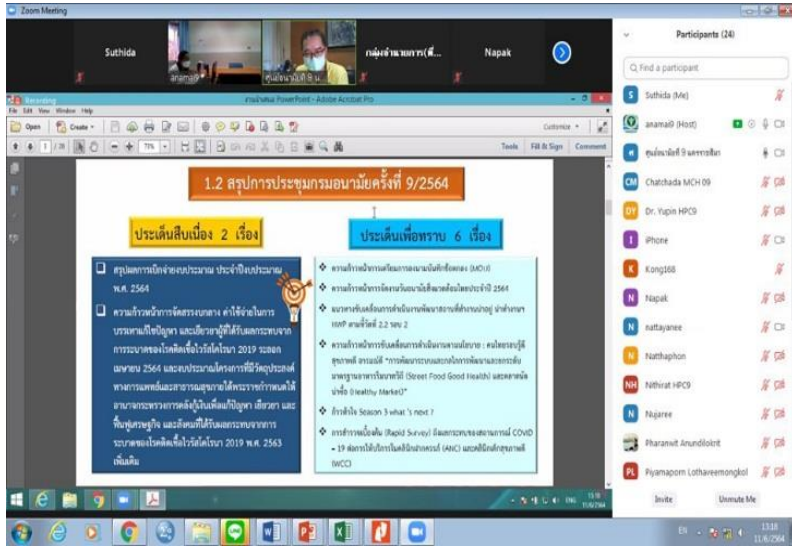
Zoom Meeting

Suthida

anamai9

ศูนย์อนามัยที่ 9 น...

กลุ่มอำนวยการ(ศ...

Napak

Participants (24)

Find a participant

Suthida (Me)

anamai9 (Host)

ศูนย์อนามัยที่ 9 นครราชสีมา

Chatchada MCH 09

Dr. Yupin HPC9

iPhone

Kong168

Napak

nattayanee

Natthaphon

Nithirat HPC9

Nujaree

Pharanwit Anundilokrit

Piyamaporn Lothareemongkol

Invite

Unmute Me

Recording

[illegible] PowerPoint - Adobe Acrobat Pro

File Edit View Window Help

Open

Create

Customize

Tools

Fill & Sign

Comment

71%

1.2 สรุปการประชุมกรมอนามัยครั้งที่ 9/2564

ประเด็นสืบเนื่อง 2 เรื่อง

ประเด็นเพื่อทราบ 6 เรื่อง

สรุปผลการเบิกจ่ายงบประมาณ ประจำปีงบประมาณ พ.ศ. 2564

ความก้าวหน้าการจัดสรรงบกลาง ค่าใช้จ่ายในการบรรเทาแก้ไขปัญหา และเยียวยาผู้ที่ได้รับผลกระทบจากการระบาดของโรคติดเชื้อไวรัสโคโรนา 2019 รอบเดือนเมษายน 2564 และงบประมาณโครงการที่มีวัตถุประสงค์ทางการแพทย์และสาธารณสุขภายใต้พระราชกำหนดให้อำนาจกระทรวงการคลังกู้เงินเพื่อแก้ปัญหา เยียวยา และฟื้นฟูเศรษฐกิจ และสังคมที่ได้รับผลกระทบจากการระบาดของโรคติดเชื้อไวรัสโคโรนา 2019 พ.ศ. 2563 เพิ่มเติม

ความก้าวหน้าการเตรียมการลงนามบันทึกข้อตกลง (MOU)

ความก้าวหน้าการจัดงานวันอนามัยสิ่งแวดล้อมไทยประจำปี 2564

แนวทางขับเคลื่อนการดำเนินงานพัฒนาสถานที่ทำงานปลอดภัย น่าทำงาน HWP ตามตัวชี้วัดที่ 2.2 ระบบ 2

ความก้าวหน้าการขับเคลื่อนการดำเนินงานตามนโยบาย : คนไทยร่วมปรุงอาหารดี อาหารปลอดภัย "การพัฒนาระบบและกลไกการพัฒนาและยกระดับมาตรฐานอาหารริมบาทวิถี (Street Food Good Health) และตลาดนัด น่าซื้อ (Healthy Market)"

ก้าวต่อไป Season 3 what 's next ?

การสำรวจเร่งด่วน (Rapid Survey) ผลกระทบของสถานการณ์ COVID – 19 ต่อการให้บริการในคลินิกฝากครรภ์ (ANC) และคลินิกสุขภาพเด็กดี (WCC)

EN

13:18
11/6/2564